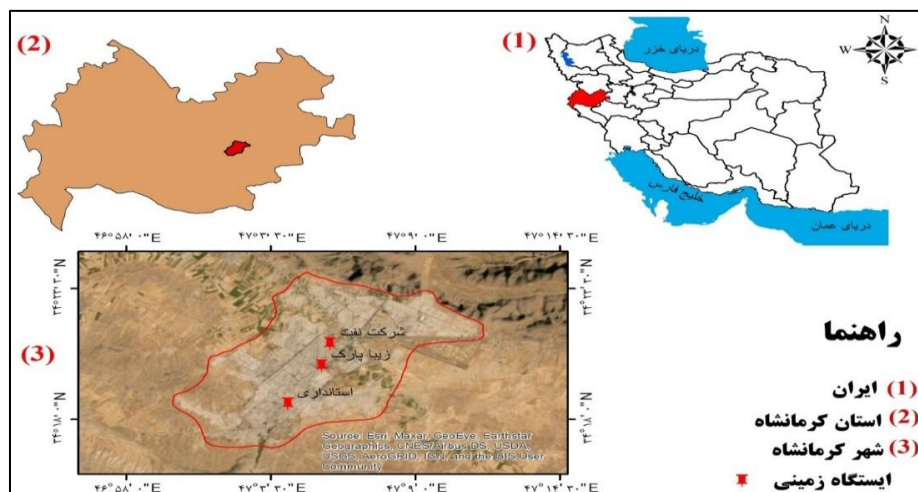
(2)

(1)

N
W
S

دریای خزر

خلیج فارس

دریای عمان

۴۶°۵۸' ۰"E
۴۷°۳' ۳۰"E
۴۷°۹' ۰"E
۴۷°۱۴' ۳۰"E

۳۴°۲۳' ۳۰"N
۳۴°۱۸' ۰"N
۳۴°۲۳' ۳۰"N
۳۴°۱۸' ۰"N

(3)

شرکت نفت
زیبا پارک
استانداری

Source: Esri, Maxar, GeoEye, Earthstar Geographics, CNES/Airbus DS, USDA, USGS, AeroGRID, IGN, and the GIS User Community

۴۶°۵۸' ۰"E
۴۷°۳' ۳۰"E
۴۷°۹' ۰"E
۴۷°۱۴' ۳۰"E

راهنما

(1) ایران
(2) استان کرمانشاه
(3) شهر کرمانشاه
ایستگاه زمینی